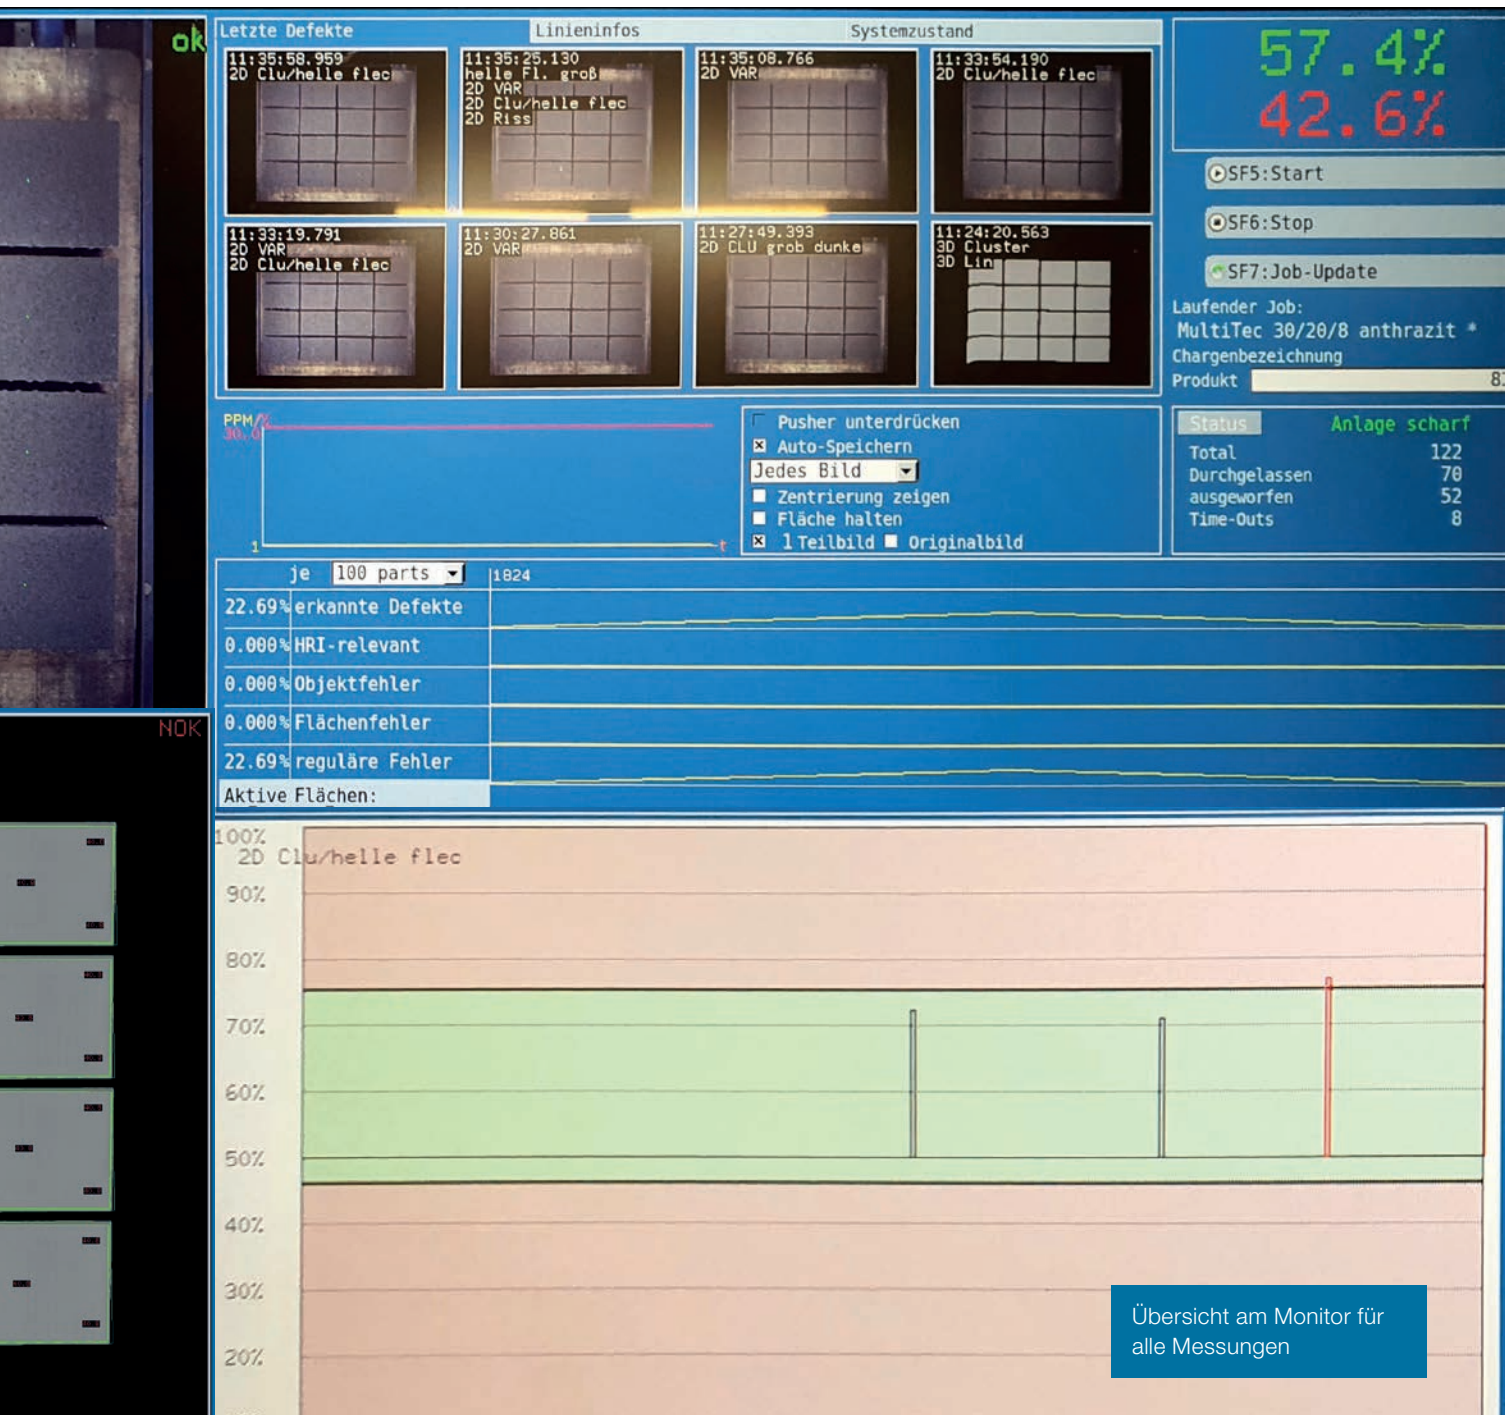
ok

Letzte Defekte | Linieninfos | Systemzustand

11:35:58.959
2D Clu/helle flec

11:35:25.130
helle Fl. groß
2D VAR
2D Clu/helle flec
2D Riss

11:35:08.766
2D VAR

11:33:54.190
2D Clu/helle flec

11:33:19.791
2D VAR
2D Clu/helle flec

11:30:27.861
2D VAR

11:27:49.393
2D CLU grob dunke

11:24:20.563
3D Cluster
3D Lin

57.4%
42.6%

SF5:Start
SF6:Stop
SF7:Job-Update

Laufender Job:
MultiTec 30/20/8 anthrazit *
Chargenbezeichnung
Produkt

PPM
30.0
1
t

Pusher unterdrücken
☒ Auto-Speichern
Jedes Bild
Zentrierung zeigen
Fläche halten
☒ 1 Teilbild Originalbild

Status Anlage scharf
| Total | 122 |
|---|---|
| Durchgelassen | 70 |
| ausgeworfen | 52 |
| Time-Outs | 8 |

je 100 parts 1824
22.69% erkannte Defekte
0.000% HRI-relevant
0.000% Objektfehler
NOK
0.000% Flächenfehler
22.69% reguläre Fehler
Aktive Flächen:

100%
2D Clu/helle flec
90%
80%
70%
60%
50%
40%
30%
20%

Übersicht am Monitor für alle Messungen